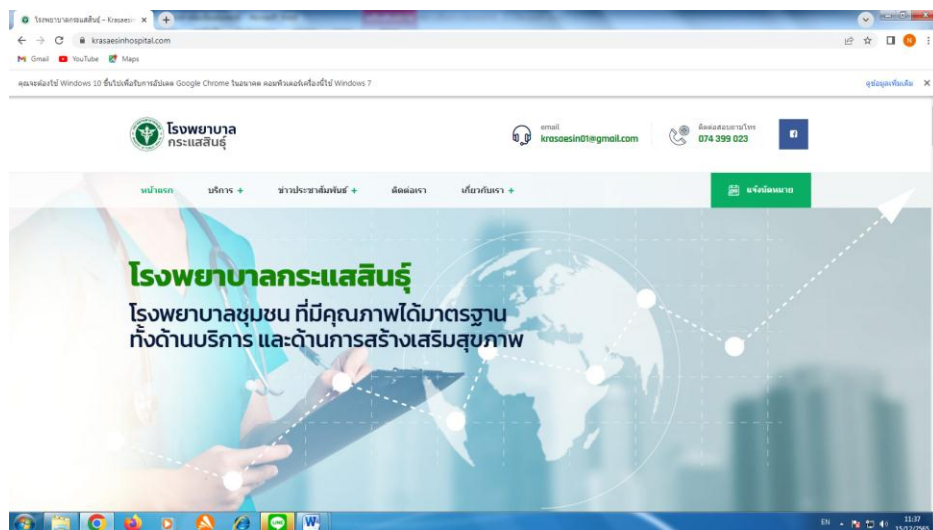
โรงพยาบาลกระแสสินธุ์ – Krasaesi ×

krasaesinhospital.com

Gmail YouTube Maps

คุณจะต้องใช้ Windows 10 ขึ้นไปเพื่อรับการอัปเดต Google Chrome ในอนาคต คอมพิวเตอร์เครื่องนี้ใช้ Windows 7

ดูข้อมูลเพิ่มเติม ×

โรงพยาบาล
กระแสสินธุ์

email
krasaesin01@gmail.com

ติดต่อสอบถามโทร
074 399 023

หน้าแรก

บริการ +

ข่าวประชาสัมพันธ์ +

ติดต่อเรา

เกี่ยวกับเรา +

แจ้งนัดหมาย

โรงพยาบาลกระแสสินธุ์

โรงพยาบาลชุมชน ที่มีคุณภาพได้มาตรฐาน ทั้งด้านบริการ และด้านการสร้างเสริมสุขภาพ

EN

11:37
15/12/2565